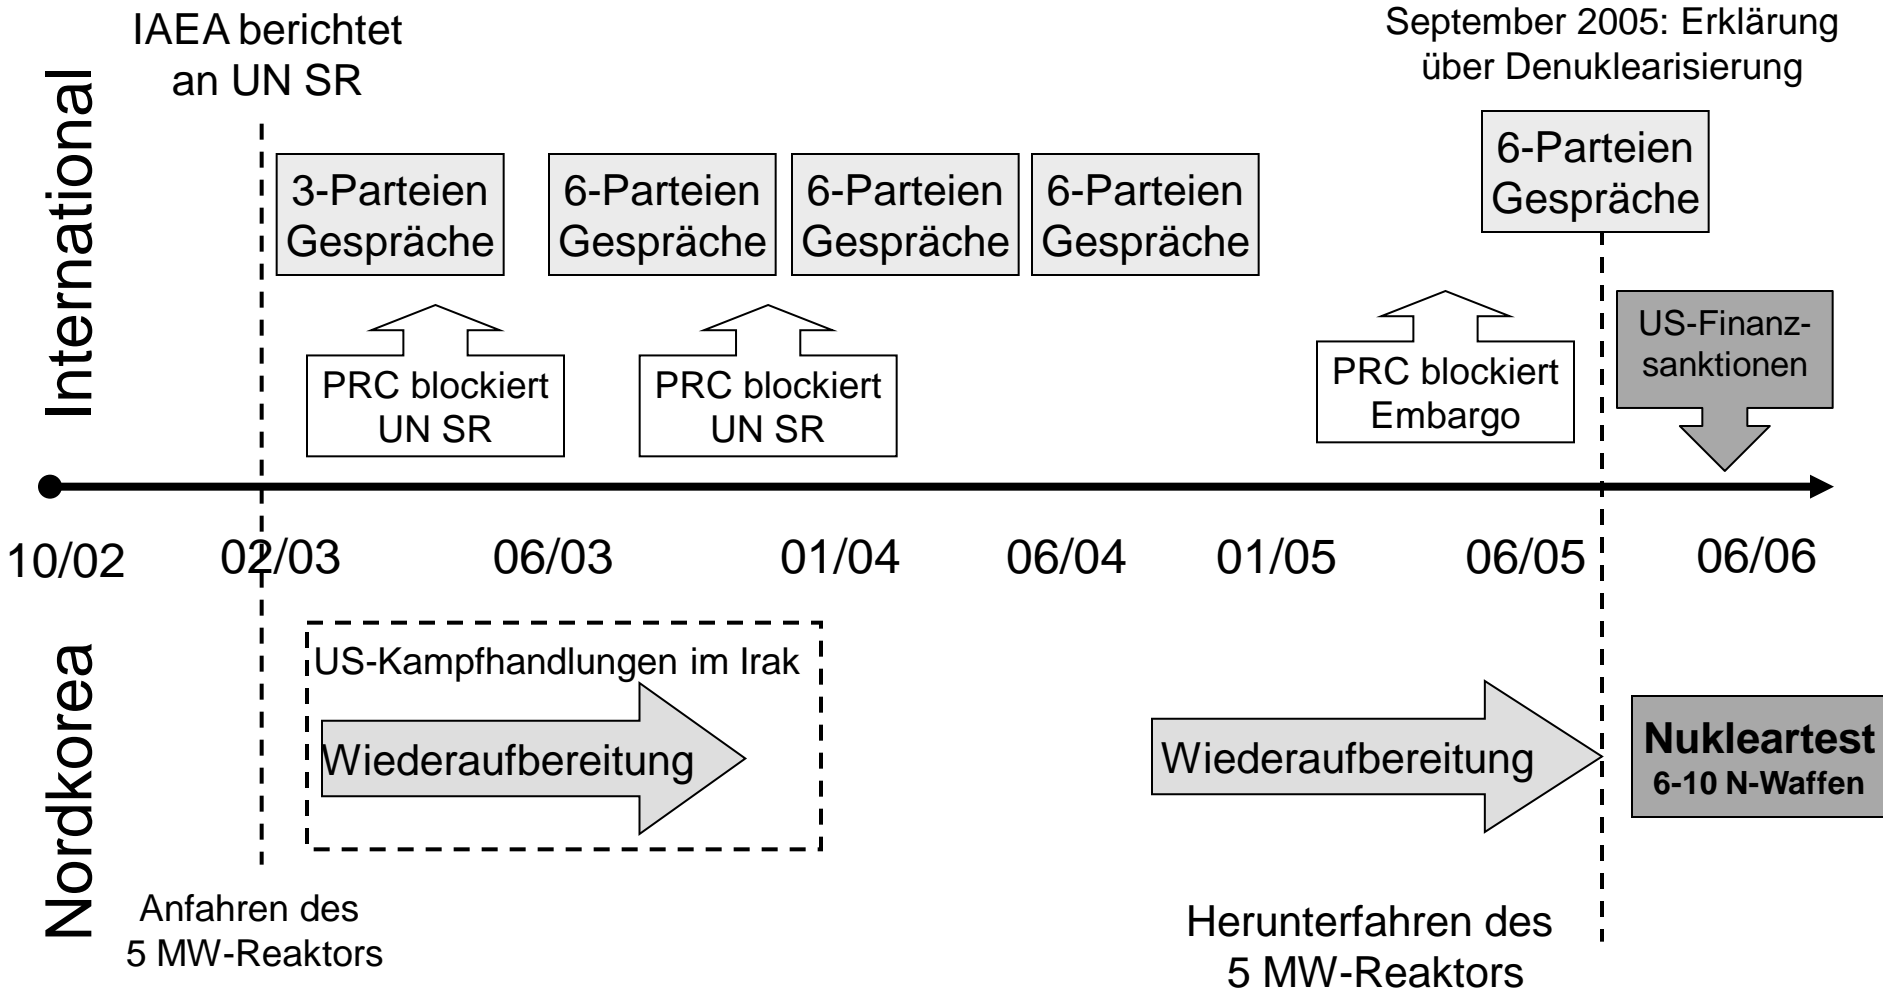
International

IAEA berichtet an UN SR

September 2005: Erklärung über Denuklearisierung

3-Parteien Gespräche

6-Parteien Gespräche

6-Parteien Gespräche

6-Parteien Gespräche

6-Parteien Gespräche

PRC blockiert UN SR

PRC blockiert UN SR

PRC blockiert Embargo

US-Finanzsanktionen

10/02

02/03

06/03

01/04

06/04

01/05

06/05

06/06

Nordkorea

US-Kampfhandlungen im Irak

Wiederaufbereitung

Wiederaufbereitung

Nukleartest
6-10 N-Waffen

Anfahren des 5 MW-Reaktors

Herunterfahren des 5 MW-Reaktors